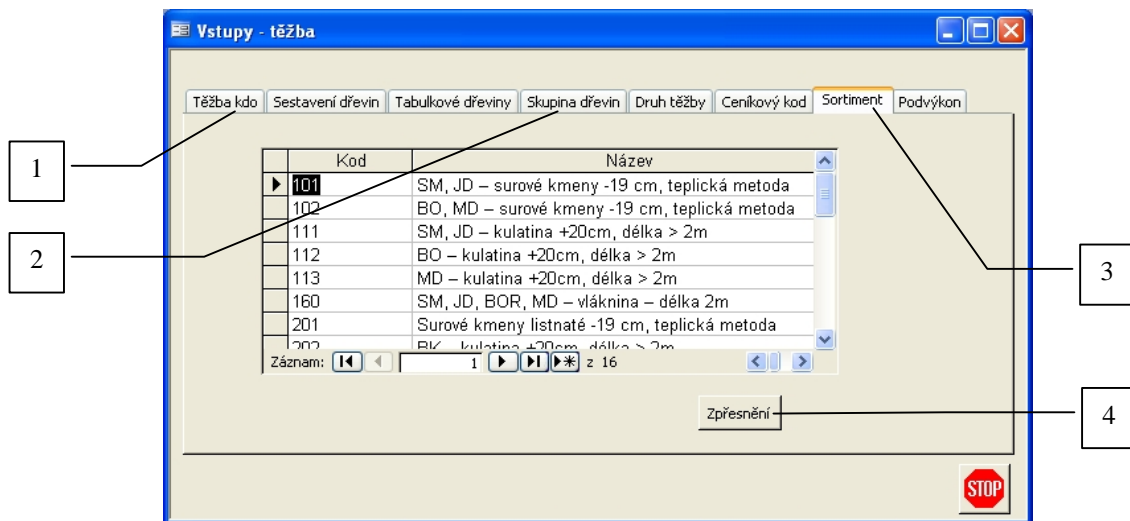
Vstupy - těžba

Těžba kdo | Sestavení dřevin | Tabulkové dřeviny | Skupina dřevin | Druh těžby | Ceníkový kod | Sortiment | Podvýkon

| Kod | Název |
|---|---|
| 101 | SM, JD – surové kmeny -19 cm, teplická metoda |
| 102 | BO, MD – surové kmeny -19 cm, teplická metoda |
| 111 | SM, JD – kulatina +20cm, délka > 2m |
| 112 | BO – kulatina +20cm, délka > 2m |
| 113 | MD – kulatina +20cm, délka > 2m |
| 160 | SM, JD, BOR, MD – vláknina – délka 2m |
| 201 | Surové kmeny listnaté -19 cm, teplická metoda |
| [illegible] | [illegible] |

Záznam: 1 z 16

Zpřesnění

STOP

1

2

3

4